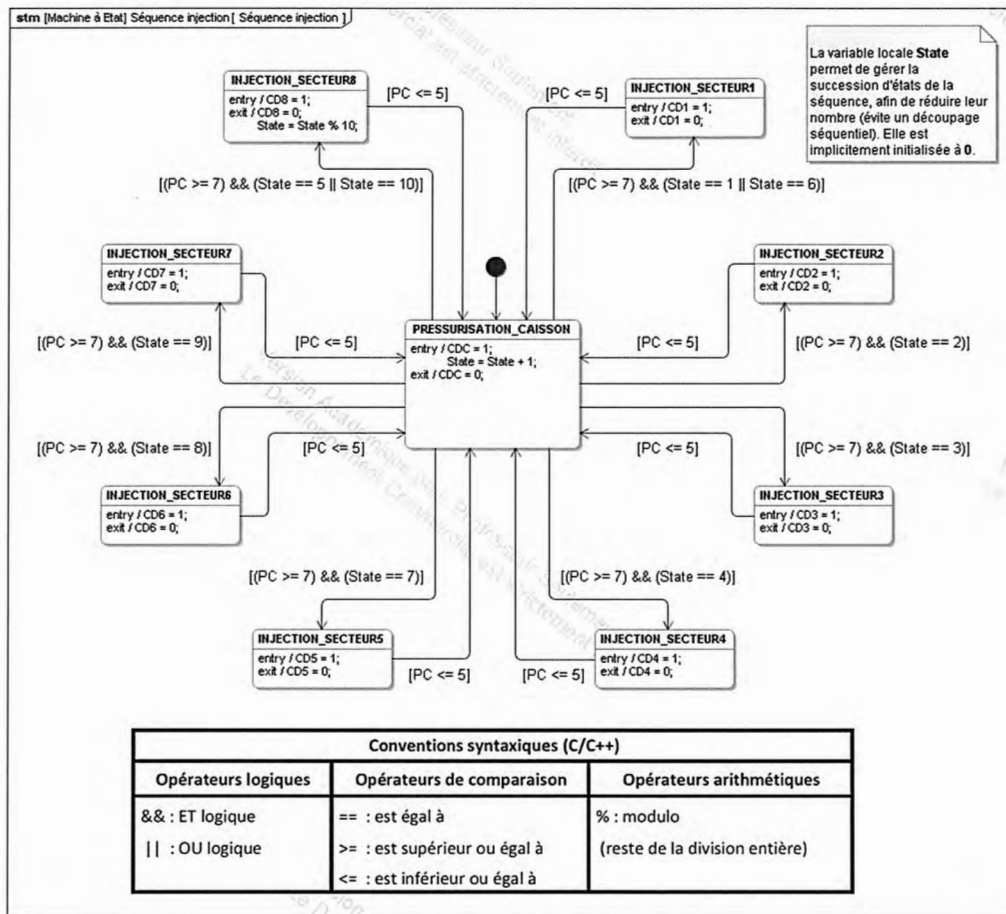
stm [Machine à Etat] Séquence injection [ Séquence injection ]

La variable locale **State** permet de gérer la succession d'états de la séquence, afin de réduire leur nombre (évite un découpage séquentiel). Elle est implicitement initialisée à **0**.

INJECTION_SECTEUR8
entry / CD8 = 1;
exit / CD8 = 0;
State = State % 10;

[PC <= 5]

[PC <= 5]

INJECTION_SECTEUR1
entry / CD1 = 1;
exit / CD1 = 0;

[(PC >= 7) && (State == 5 || State == 10)]

[(PC >= 7) && (State == 1 || State == 6)]

INJECTION_SECTEUR7
entry / CD7 = 1;
exit / CD7 = 0;

INJECTION_SECTEUR2
entry / CD2 = 1;
exit / CD2 = 0;

[PC <= 5]

PRESSURISATION_CAISSON
entry / CDC = 1;
State = State + 1;
exit / CDC = 0;

[PC <= 5]

[(PC >= 7) && (State == 9)]

[(PC >= 7) && (State == 2)]

[(PC >= 7) && (State == 8)]

[PC <= 5]

[PC <= 5]

[(PC >= 7) && (State == 3)]

INJECTION_SECTEUR6
entry / CD6 = 1;
exit / CD6 = 0;

INJECTION_SECTEUR3
entry / CD3 = 1;
exit / CD3 = 0;

[(PC >= 7) && (State == 7)]

[(PC >= 7) && (State == 4)]

INJECTION_SECTEUR5
entry / CD5 = 1;
exit / CD5 = 0;

INJECTION_SECTEUR4
entry / CD4 = 1;
exit / CD4 = 0;

[PC <= 5]

[PC <= 5]

| Conventions syntaxiques (C/C++) | | |
|---|---|---|
| Opérateurs logiques | Opérateurs de comparaison | Opérateurs arithmétiques |
| && : ET logique<br>\|\| : OU logique | == : est égal à<br>>= : est supérieur ou égal à<br><= : est inférieur ou égal à | % : modulo<br>(reste de la division entière) |